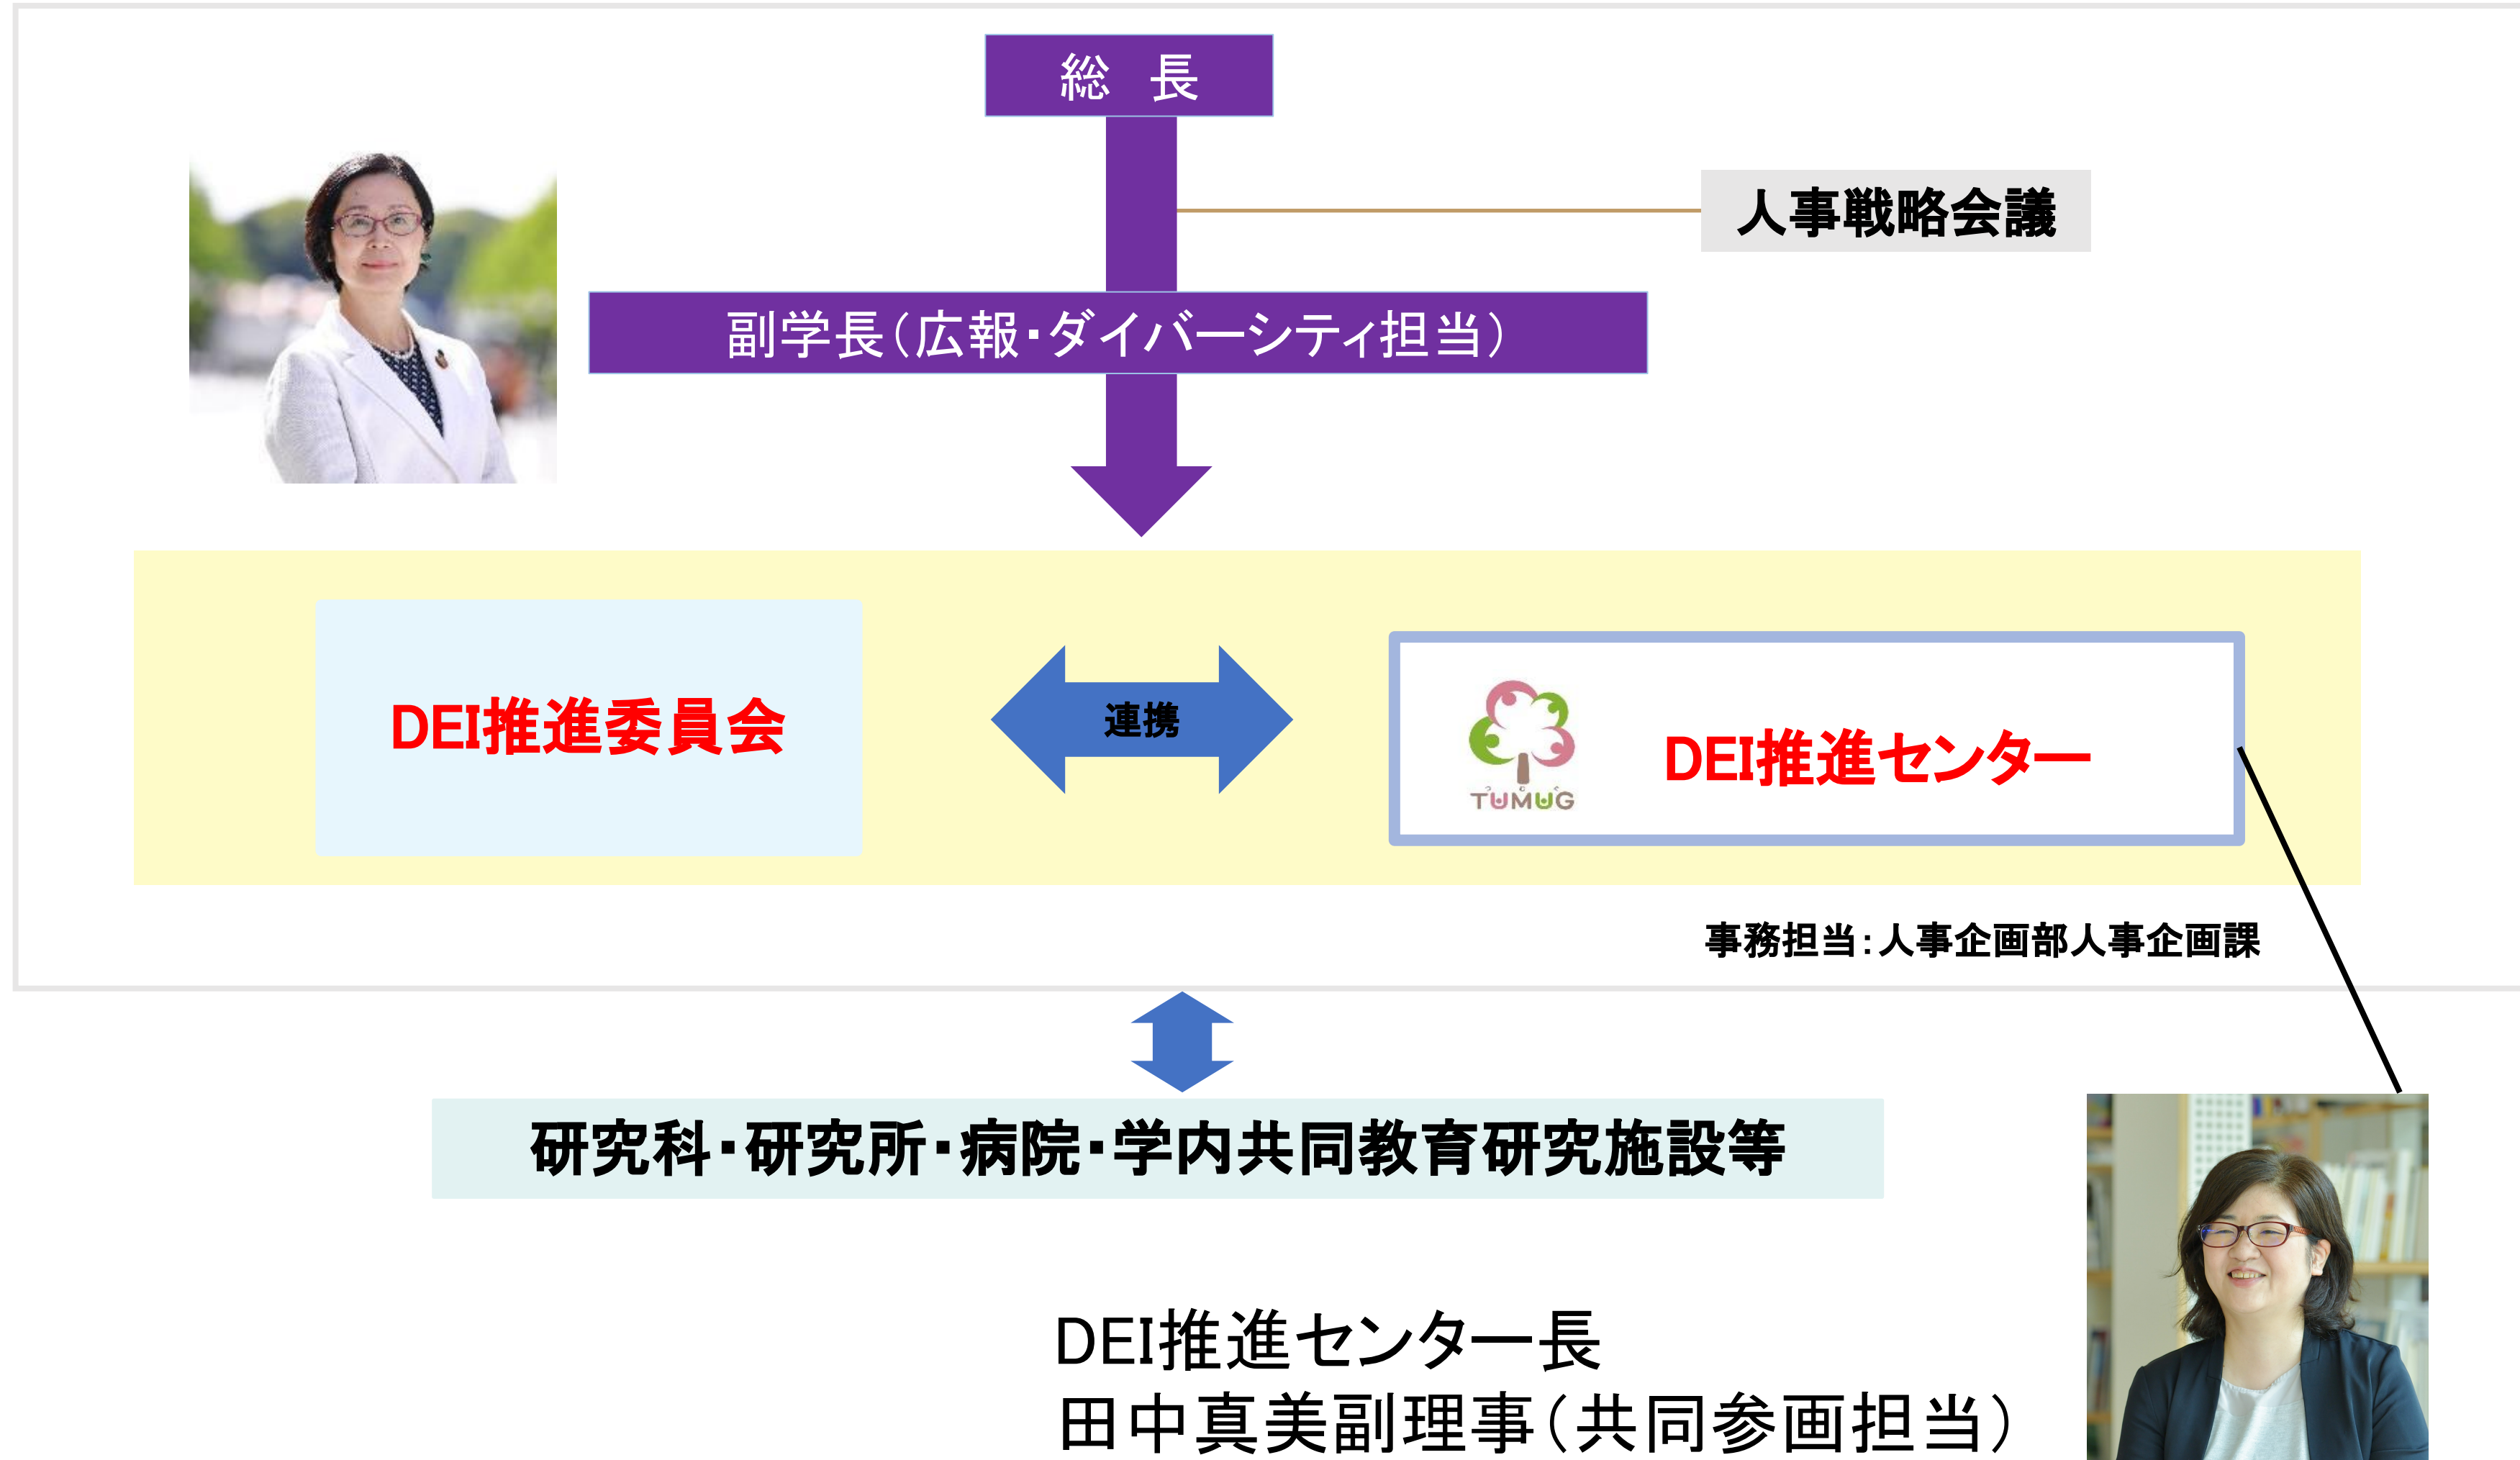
総　長

人事戦略会議

副学長（広報・ダイバーシティ担当）

DEI推進委員会

連携

TUMUG

DEI推進センター

事務担当：人事企画部人事企画課

研究科・研究所・病院・学内共同教育研究施設等

DEI推進センター長
田中真美副理事（共同参画担当）